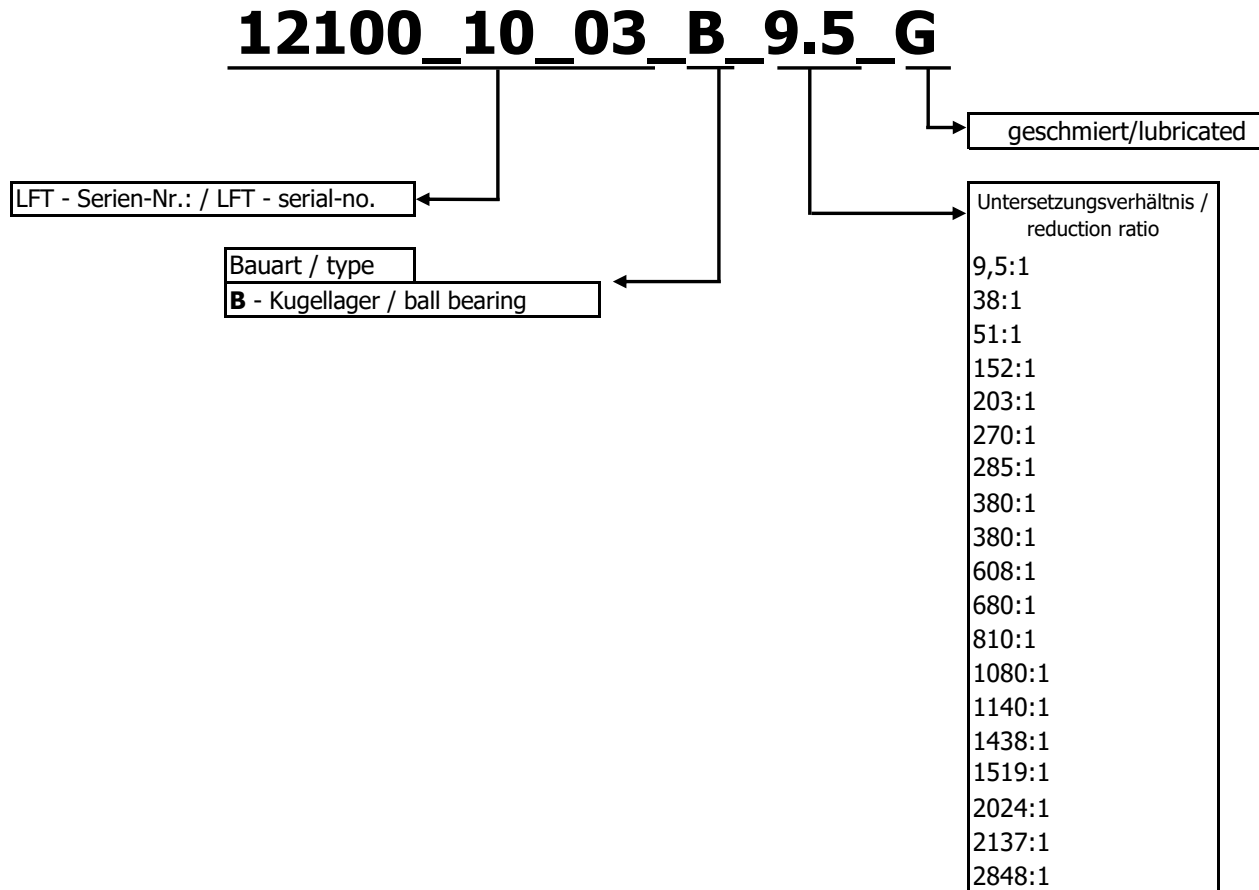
12100_10_03_B_9.5_G

geschmiert/lubricated

LFT - Serien-Nr.: / LFT - serial-no.

Untersetzungsverhältnis / reduction ratio
9,5:1
38:1
51:1
152:1
203:1
270:1
285:1
380:1
380:1
608:1
680:1
810:1
1080:1
1140:1
1438:1
1519:1
2024:1
2137:1
2848:1

Bauart / type
**B** - Kugellager / ball bearing